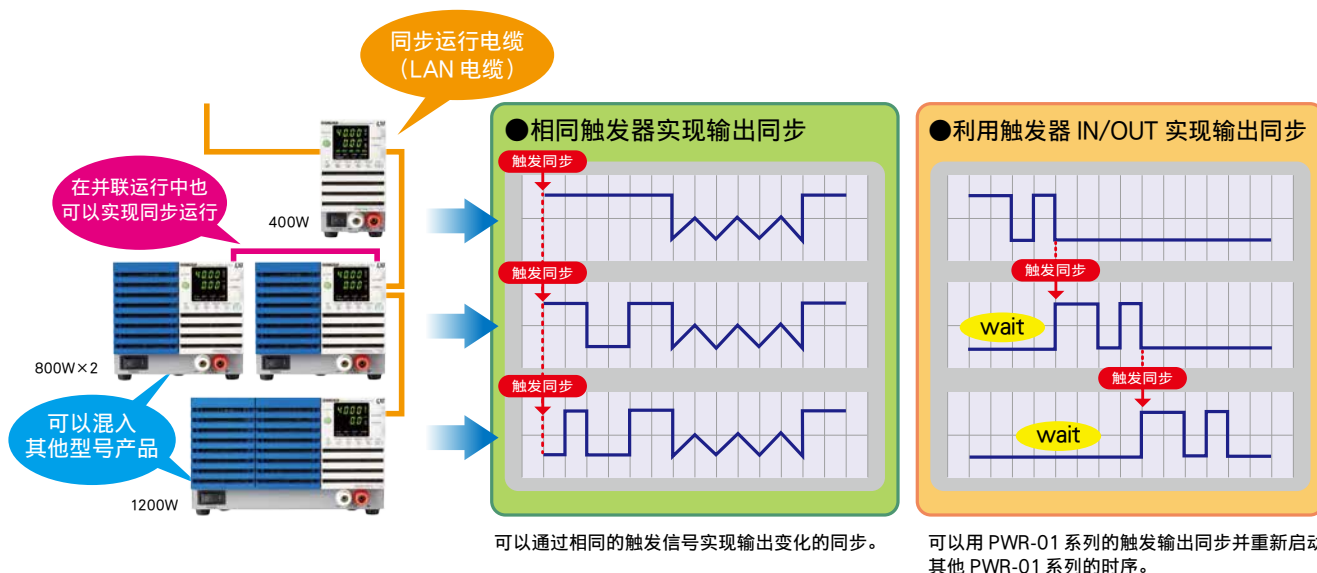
同步运行电缆
（LAN 电缆）

在并联运行中也
可以实现同步运行

400W

800W×2

可以混入
其他型号产品

1200W

●相同触发器实现输出同步

触发同步

触发同步

触发同步

可以通过相同的触发信号实现输出变化的同步。

●利用触发器 IN/OUT 实现输出同步

触发同步

wait

触发同步

wait

可以用 PWR-01 系列的触发输出同步并重新启动其他 PWR-01 系列的时序。